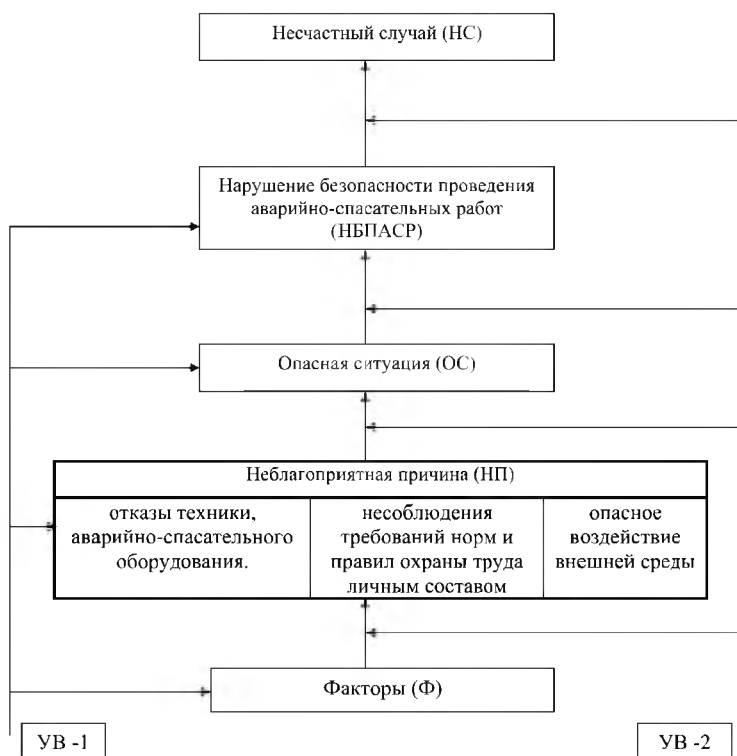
Несчастный случай (НС)

Нарушение безопасности проведения аварийно-спасательных работ (НБПАСР)

Опасная ситуация (ОС)

Неблагоприятная причина (НП)

| отказы техники, аварийно-спасательного оборудования. | несоблюдения требований норм и правил охраны труда личным составом | опасное воздействие внешней среды |
|---|---|---|

Факторы (Ф)

УВ -1

УВ -2